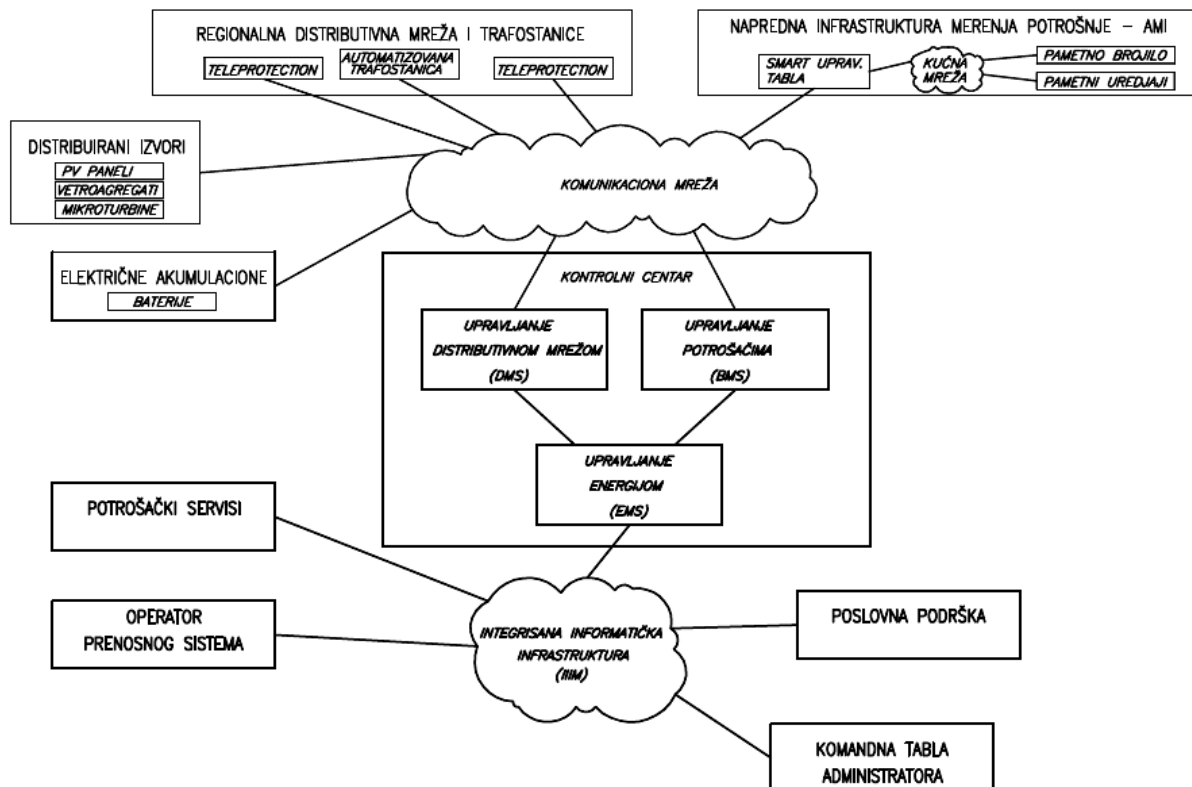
REGIONALNA DISTRIBUTIVNA MREŽA I TRAFOSTANICE

TELEPROTECTION

AUTOMATIZOVANA TRAFOSTANICA

TELEPROTECTION

NAPREDNA INFRASTRUKTURA MERENJA POTROŠNJE – AMI

SMART UPRAV. TABLA

KUĆNA MREŽA

PAMETNO BROJILO

PAMETNI UREDJAJI

DISTRIBUIRANI IZVORI

PV PANELI

VETROAGREGATI

MIKROTURBINE

KOMUNIKACIONA MREŽA

ELEKTRIČNE AKUMULACIONE

BATERIJE

KONTROLNI CENTAR

UPRAVLJANJE DISTRIBUTIVNOM MREŽOM (DMS)

UPRAVLJANJE POTROŠAČIMA (BMS)

UPRAVLJANJE ENERGIJOM (EMS)

POTROŠAČKI SERVISI

OPERATOR PRENOSNOG SISTEMA

INTEGRISANA INFORMATIČKA INFRASTRUKTURA (IIIM)

POSLOVNA PODRŠKA

KOMANDNA TABLA ADMINISTRATORA